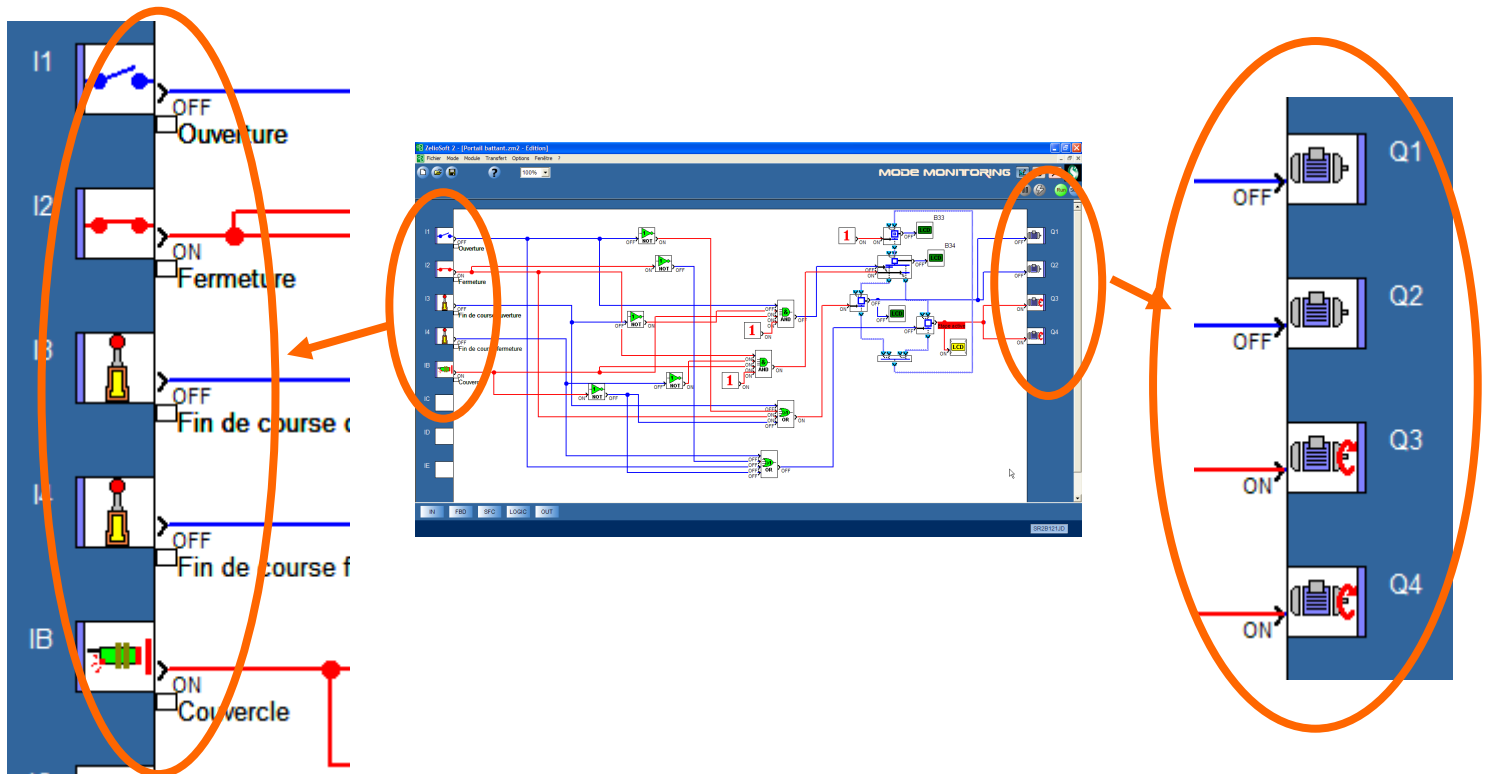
I1
OFF
Ouverture

I2
ON
Fermeture

I3
OFF
Fin de course o

I4
OFF
Fin de course f

IB
ON
Couvercle

ZelioSoft 2 - [Portail battant.zm2 - Edition]
Fichier Mode Module Transfert Options Fenêtre ?
100%
MODE MONITORING
Run

I1 OFF Ouverture
I2 ON Fermeture
I3 OFF Fin de course ouverture
I4 OFF Fin de course fermeture
IB ON Couvercle
IC
ID
IE

NOT
NOT
NOT
NOT
AND
AND
OR
OR
1
1
1
B33
B34
LCD
ON
OFF

Q1 OFF
Q2 OFF
Q3 ON
Q4 ON

IN FBD SFC LOGIC OUT
SR2B121JD

Q1
OFF
Q2
OFF
Q3
ON
Q4
ON